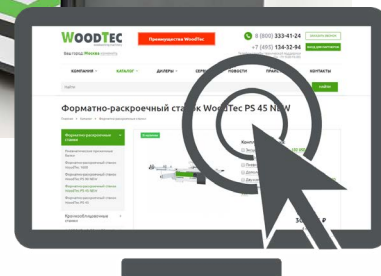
WoodTec

Ваш город Москва

Преимущества WoodTec

8 (800) 333-41-24

+7 (495) 134-32-94

КОМПАНИЯ

КАТАЛОГ

ДИЛЕРЫ

СЕРВ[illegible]

НОВОСТИ

ПРАЙС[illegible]

КОНТАКТЫ

Форматно-раскроечный ста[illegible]к WoodTec PS 45 NEW

Форматно-раскроечные станки

Кромкооблицовочные станки